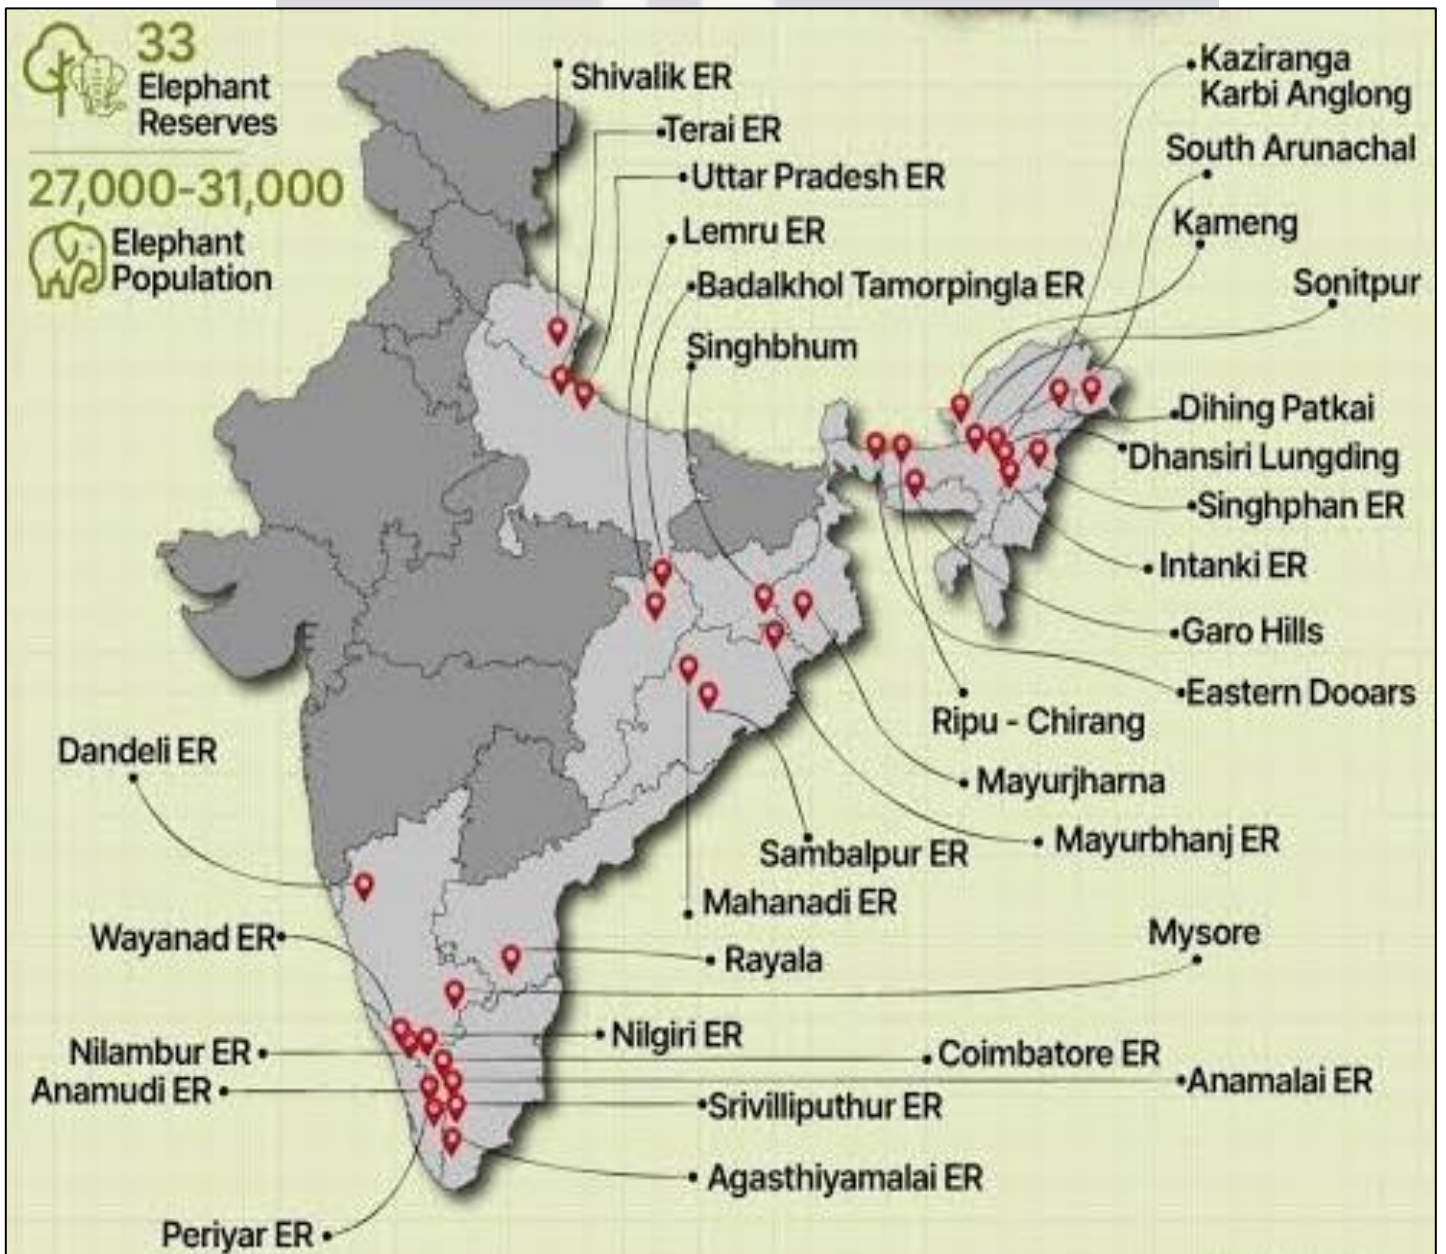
33
Elephant
Reserves

27,000-31,000
Elephant
Population

Shivalik ER
Terai ER
Uttar Pradesh ER
Lemru ER
Badalkhol Tamorpingla ER
Singhbhum
Kaziranga
Karbi Anglong
South Arunachal
Kameng
Sonitpur
Dihing Patkai
Dhansiri Lungding
Singhphan ER
Intanki ER
Garo Hills
Eastern Dooars
Ripu - Chirang
Mayurjharna
Mayurbhanj ER
Sambalpur ER
Mahanadi ER
Dandeli ER
Wayanad ER
Rayala
Mysore
Nilgiri ER
Nilambur ER
Coimbatore ER
Anamudi ER
Anamalai ER
Srivilliputhur ER
Agasthiyamalai ER
Periyar ER